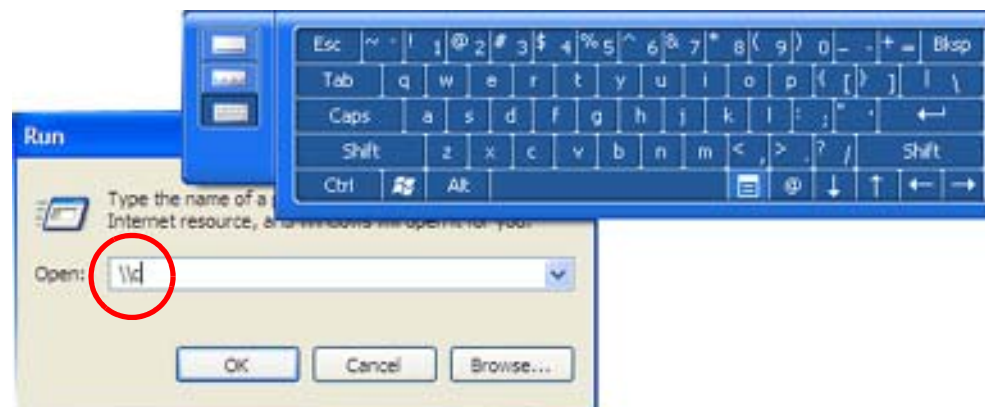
Esc ~ ` ! 1 @ 2 # 3 $ 4 % 5 ^ 6 & 7 * 8 ( 9 ) 0 _ - + = Bksp
Tab q w e r t y u i o p { [ } ] | \
Caps a s d f g h j k l : ; " ' ↵
Shift z x c v b n m < , > . ? / Shift
Ctrl Alt @ ↓ ↑ ← →

Run

Type the name of a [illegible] Internet resource, and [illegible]

Open: \\d

OK Cancel Browse...